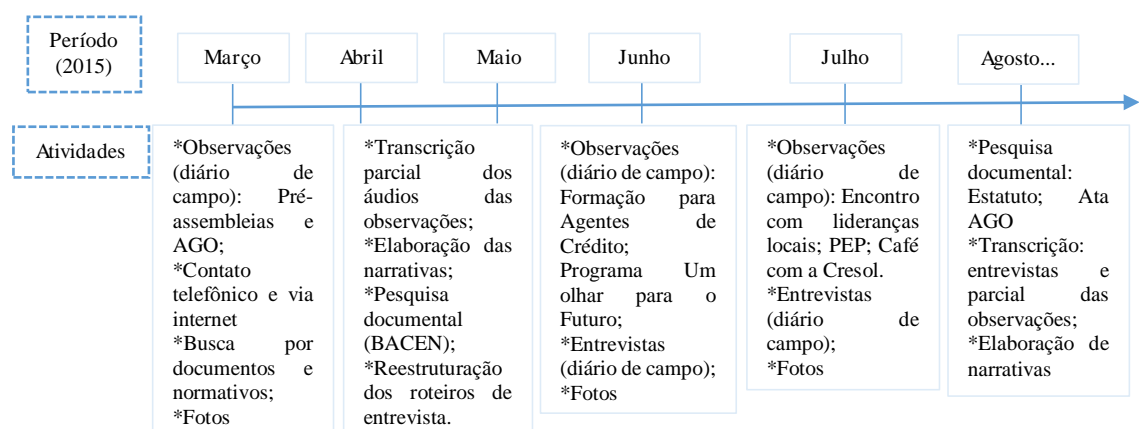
Período (2015)

Março

Abril

Maio

Junho

Julho

Agosto...

Atividades

*Observações (diário de campo): Pré-assembleias e AGO;
*Contato telefônico e via internet
*Busca por documentos e normativos;
*Fotos

*Transcrição parcial dos áudios das observações;
*Elaboração das narrativas;
*Pesquisa documental (BACEN);
*Reestruturação dos roteiros de entrevista.

*Observações (diário de campo): Formação para Agentes de Crédito; Programa Um olhar para o Futuro;
*Entrevistas (diário de campo);
*Fotos

*Observações (diário de campo): Encontro com lideranças locais; PEP; Café com a Cresol.
*Entrevistas (diário de campo);
*Fotos

*Pesquisa documental: Estatuto; Ata AGO
*Transcrição: entrevistas e parcial das observações;
*Elaboração de narrativas